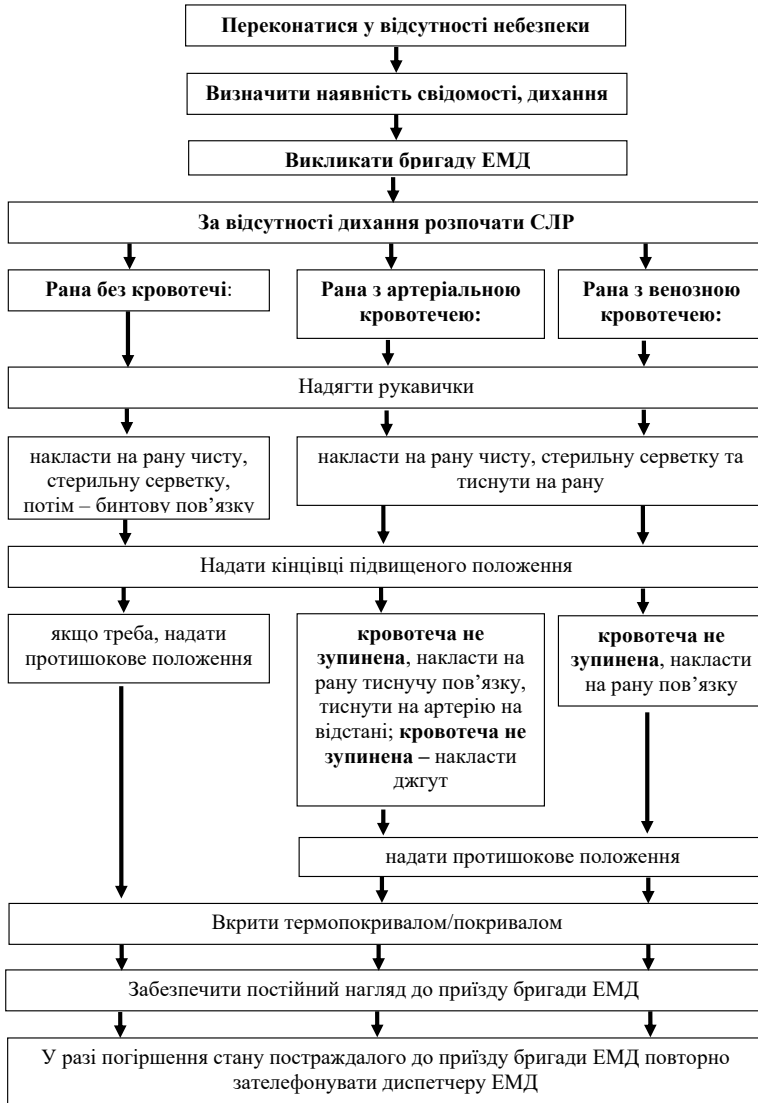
**Переконатися у відсутності небезпеки**

**Визначити наявність свідомості, дихання**

**Викликати бригаду ЕМД**

**За відсутності дихання розпочати СЛР**

**Рана без кровотечі**:

накласти на рану чисту, стерильну серветку, потім – бинтову пов'язку

**Рана з артеріальною кровотечею:**

**Рана з венозною кровотечею:**

Надягти рукавички

накласти на рану чисту, стерильну серветку та тиснути на рану

Надати кінцівці підвищеного положення

якщо треба, надати протишокове положення

**кровотеча не зупинена**, накласти на рану тиснучу пов'язку, тиснути на артерію на відстані; **кровотеча не зупинена –** накласти джгут

**кровотеча не зупинена**, накласти на рану пов'язку

надати протишокове положення

Вкрити термопокривалом/покривалом

Забезпечити постійний нагляд до приїзду бригади ЕМД

У разі погіршення стану постраждалого до приїзду бригади ЕМД повторно зателефонувати диспетчеру ЕМД